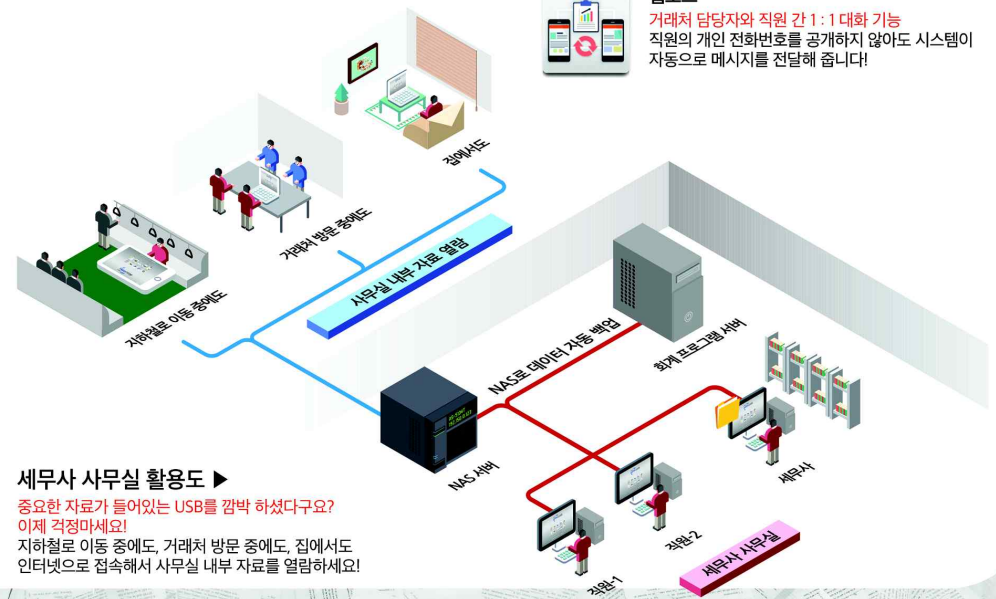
거래처 담당자와 직원 간 1 : 1 대화 기능
직원의 개인 전화번호를 공개하지 않아도 시스템이 자동으로 메시지를 전달해 줍니다!

집에서도

거래처 방문 중에도

지하철로 이동 중에도

사무실 내부 자료 열람

NAS로 데이터 자동 백업

회계 프로그램 서버

NAS 서버

세무사

직원-2

직원-1

세무사 사무실

세무사 사무실 활용도 ▶
중요한 자료가 들어있는 USB를 깜박 하셨다구요?
이제 걱정마세요!
지하철로 이동 중에도, 거래처 방문 중에도, 집에서도
인터넷으로 접속해서 사무실 내부 자료를 열람하세요!